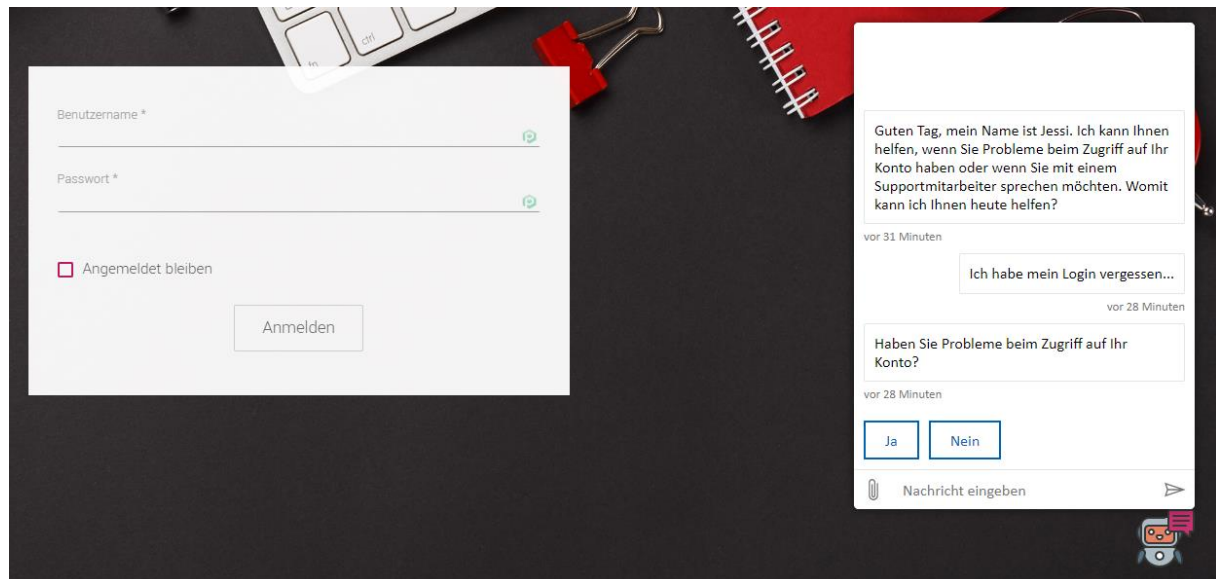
ctrl
fn

Benutzername *

Passwort *

Angemeldet bleiben

Anmelden

Guten Tag, mein Name ist Jessi. Ich kann Ihnen helfen, wenn Sie Probleme beim Zugriff auf Ihr Konto haben oder wenn Sie mit einem Supportmitarbeiter sprechen möchten. Womit kann ich Ihnen heute helfen?

vor 31 Minuten

Ich habe mein Login vergessen...

vor 28 Minuten

Haben Sie Probleme beim Zugriff auf Ihr Konto?

vor 28 Minuten

Ja

Nein

Nachricht eingeben